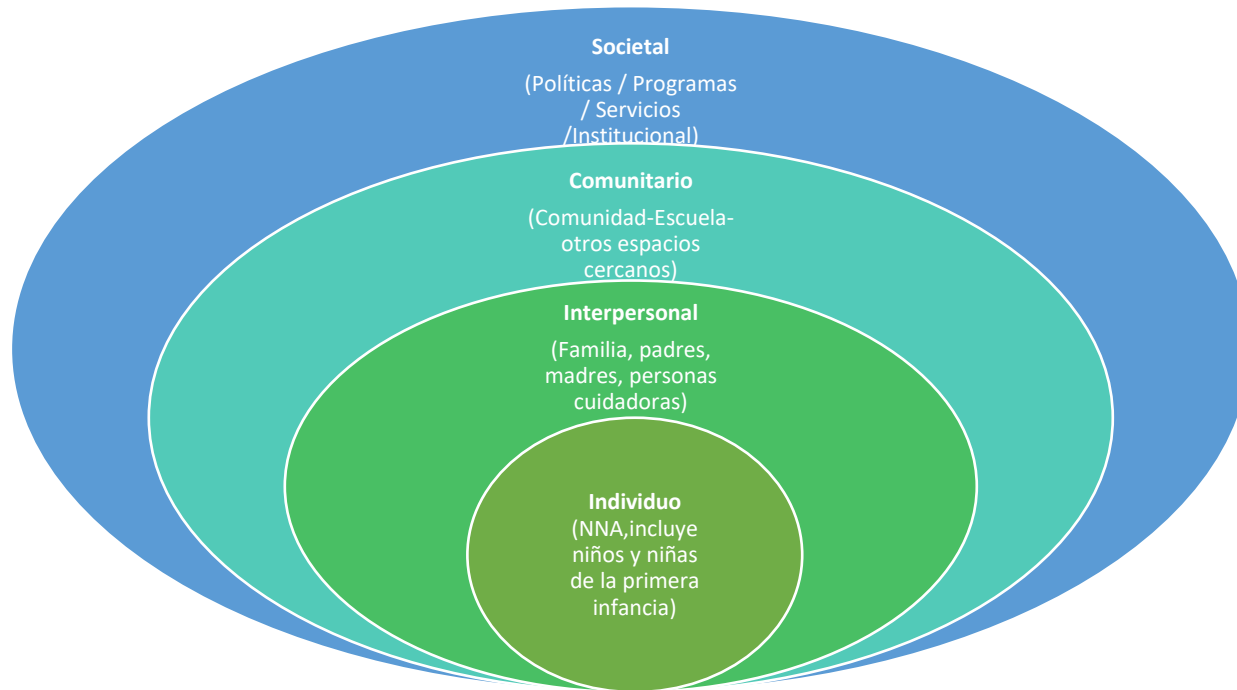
Societal

(Políticas / Programas / Servicios /Institucional)

Comunitario

(Comunidad-Escuela-otros espacios cercanos)

Interpersonal

(Familia, padres, madres, personas cuidadoras)

Individuo

(NNA,incluye niños y niñas de la primera infancia)